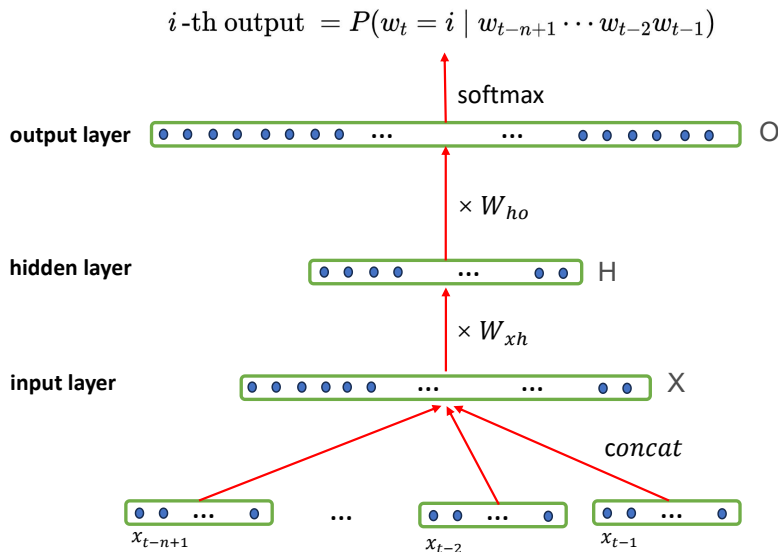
$i\text{-th output } = P(w_t = i \mid w_{t-n+1} \cdots w_{t-2} w_{t-1})$

softmax

output layer ... ... O

$\times W_{ho}$

hidden layer ... H

$\times W_{xh}$

input layer ... ... X

$concat$

... ... ... ...

$x_{t-n+1}$ $x_{t-2}$ $x_{t-1}$